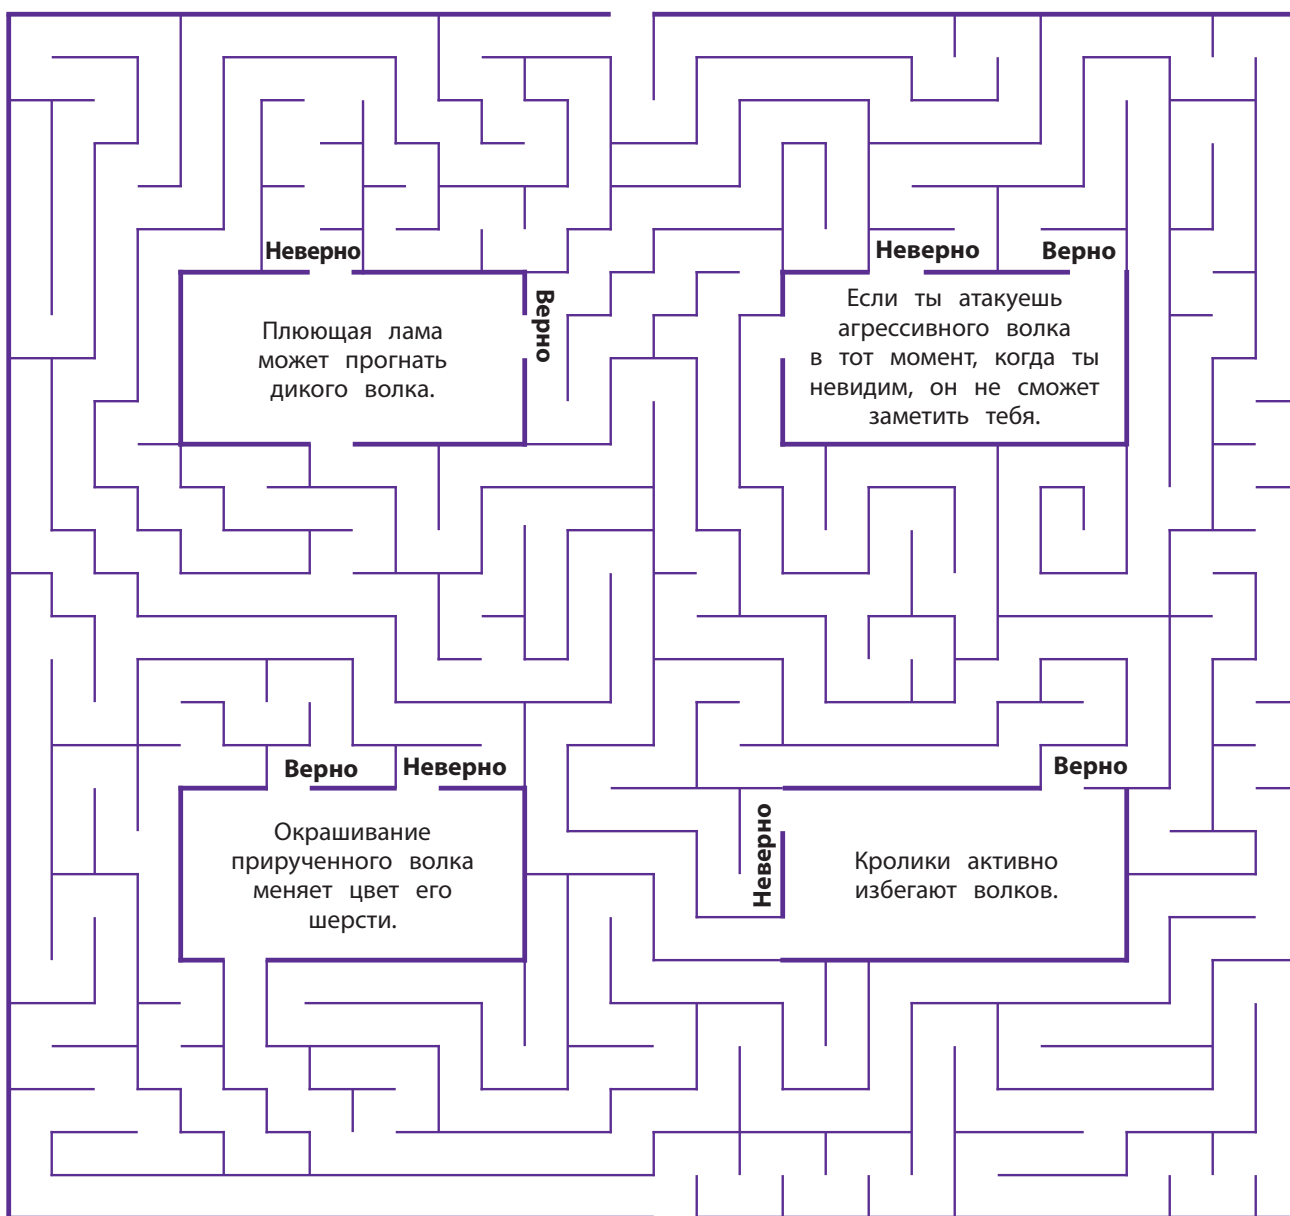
Неверно

Верно

Плюющая лама может прогнать дикого волка.

Неверно

Верно

Если ты атакуешь агрессивного волка в тот момент, когда ты невидим, он не сможет заметить тебя.

Верно

Неверно

Окрашивание прирученного волка меняет цвет его шерсти.

Верно

Неверно

Кролики активно избегают волков.